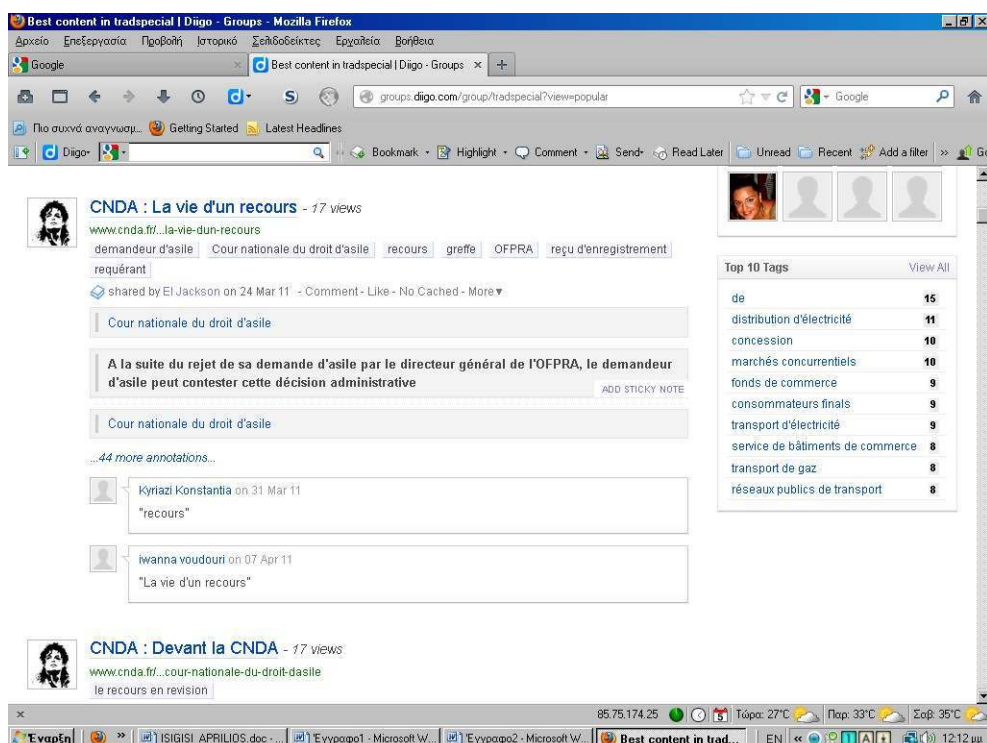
Best content in tradspecial | Diigo - Groups - Mozilla Firefox

Αρχείο Επεξεργασία Προβολή Ιστορικό Σελιδοδείκτες Εργαλεία Βοήθεια

Google

Best content in tradspecial | Diigo - Groups

groups.diigo.com/group/tradspecial?view=popular

Google

Πιο συχνά αναγνωσμ... Getting Started Latest Headlines

Diigo Bookmark Highlight Comment Send Read Later Unread Recent Add a filter

CNDA : La vie d'un recours - 17 views

www.cnda.fr/...la-vie-dun-recours

demandeur d'asile Cour nationale du droit d'asile recours greffe OFPRA reçu d'enregistrement requérant

shared by El Jackson on 24 Mar 11 - Comment - Like - No Cached - More

Cour nationale du droit d'asile

A la suite du rejet de sa demande d'asile par le directeur général de l'OFPRA, le demandeur d'asile peut contester cette décision administrative

ADD STICKY NOTE

Cour nationale du droit d'asile

...44 more annotations...

Kyriazi Konstantia on 31 Mar 11

"recours"

iwanna voudouri on 07 Apr 11

"La vie d'un recours"

CNDA : Devant la CNDA - 17 views

www.cnda.fr/...cour-nationale-du-droit-dasile

le recours en revision

Top 10 Tags View All

| | |
|---|---|
| de | 15 |
| distribution d'électricité | 11 |
| concession | 10 |
| marchés concurrentiels | 10 |
| fonds de commerce | 9 |
| consommateurs finals | 9 |
| transport d'électricité | 9 |
| service de bâtiments de commerce | 8 |
| transport de gaz | 8 |
| réseaux publics de transport | 8 |

85.75.174.25 Τώρα: 27°C Παρ: 33°C Σαβ: 35°C

Έναρξη ISIGISI_APRILIOS.doc - ... Έγγραφο1 - Microsoft W... Έγγραφο2 - Microsoft W... Best content in trad... EN 12:12 μμ